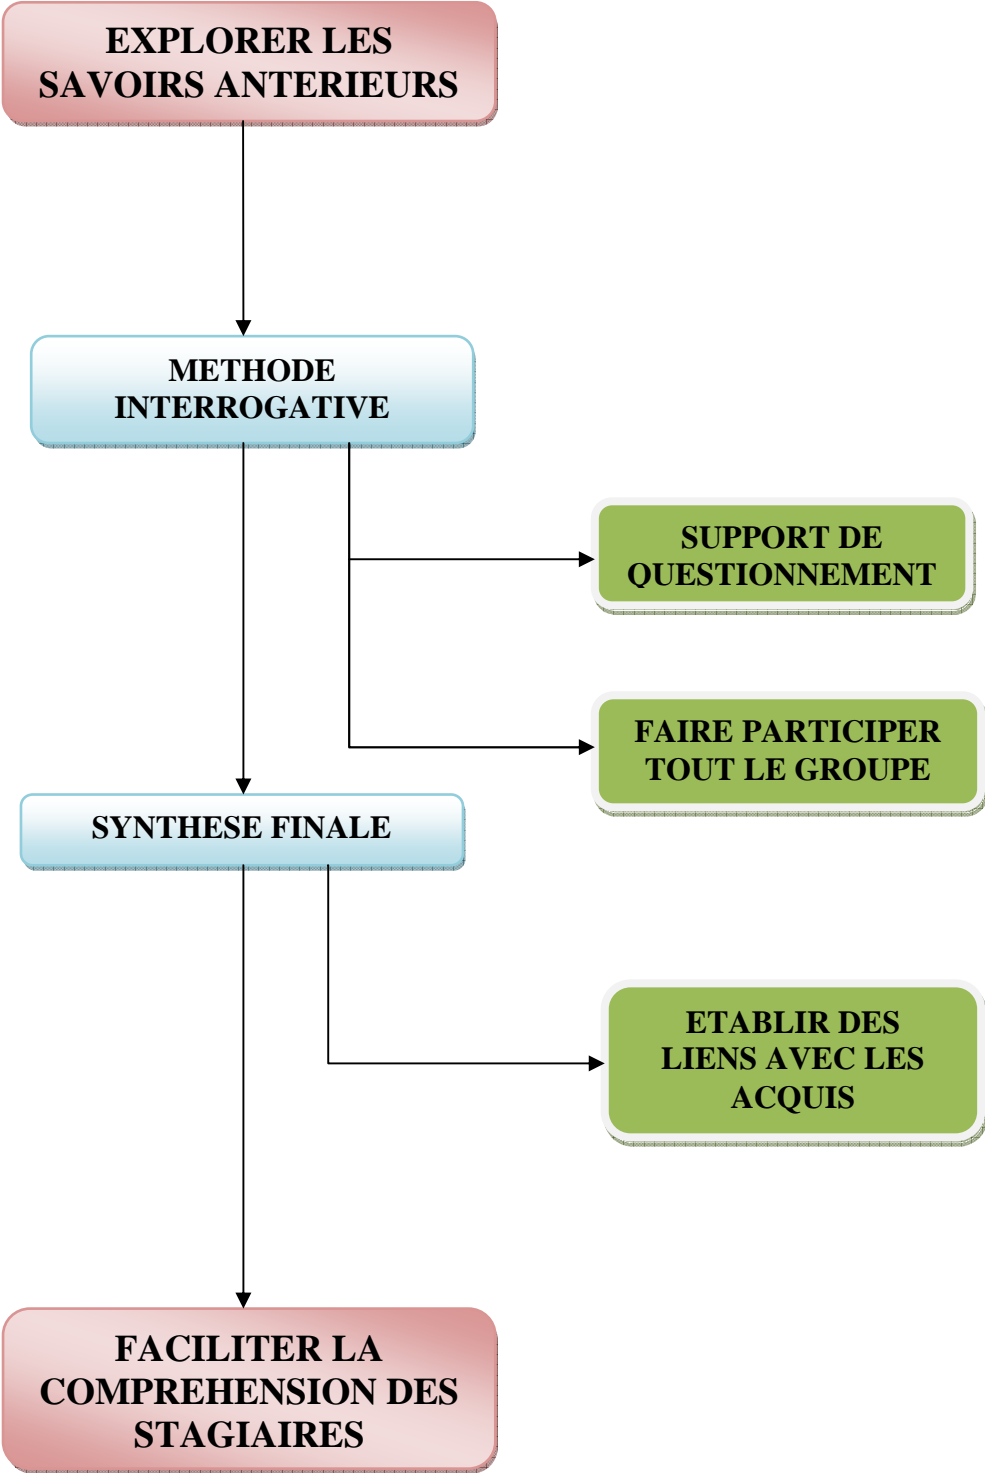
EXPLORER LES SAVOIRS ANTERIEURS

METHODE INTERROGATIVE

SUPPORT DE QUESTIONNEMENT

FAIRE PARTICIPER TOUT LE GROUPE

SYNTHESE FINALE

ETABLIR DES LIENS AVEC LES ACQUIS

FACILITER LA COMPREHENSION DES STAGIAIRES